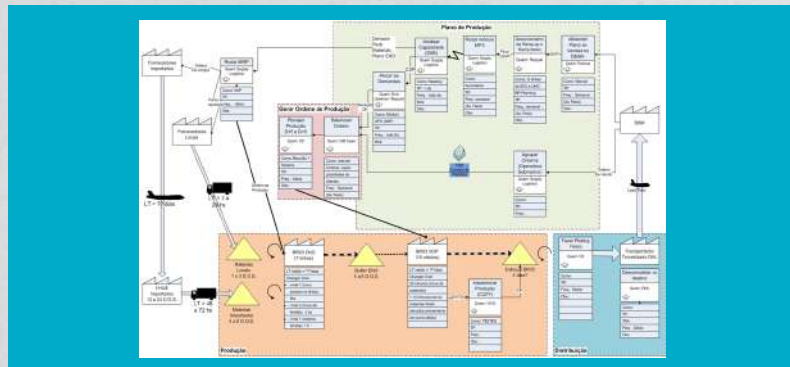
Plano de Produção

Gerar Ordens de Produção

Produção

Distribuição

Fornecedores Importados

Fornecedores Locais

Insumos Importados

LT = 77 dias

LT = 7 a 20 hs

LT = 48 a 72 hs

Materiais Locais

Materiais Importados

Rodar MRP

Revisar Produção

Selecionar Ordens

Rodar os Demandas

Validar Capacidade

Rodar Roteiro MPS

Agrupar Ordens

Estoque

Buffer

BR03 SOP

Vendas

Lead Time

Transportadora

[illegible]